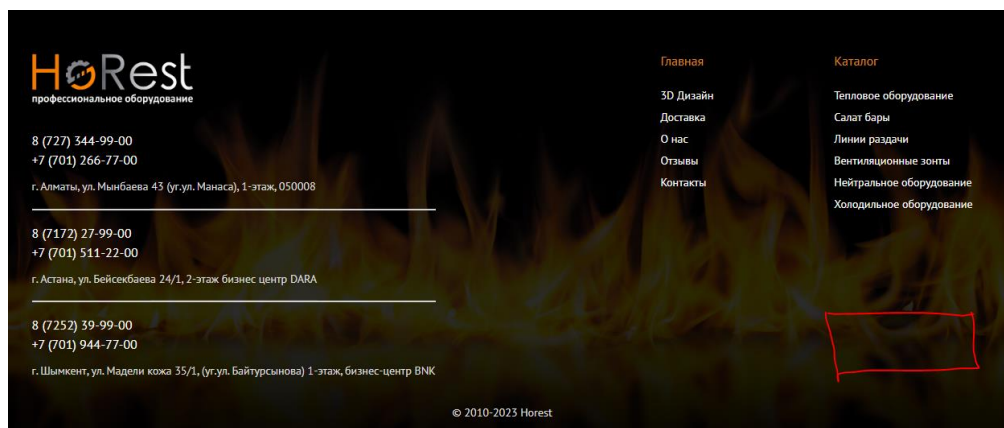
HoRest
профессиональное оборудование

8 (727) 344-99-00
+7 (701) 266-77-00

г. Алматы, ул. Мынбаева 43 (уг.ул. Манаса), 1-этаж, 050008

8 (7172) 27-99-00
+7 (701) 511-22-00

г. Астана, ул. Бейсекбаева 24/1, 2-этаж бизнес центр DARA

8 (7252) 39-99-00
+7 (701) 944-77-00

г. Шымкент, ул. Мадели кожа 35/1, (уг.ул. Байтурсынова) 1-этаж, бизнес-центр BNK

Главная

3D Дизайн
Доставка
О нас
Отзывы
Контакты

Каталог

Тепловое оборудование
Салат бары
Линии раздачи
Вентиляционные зонты
Нейтральное оборудование
Холодильное оборудование

© 2010-2023 Horest